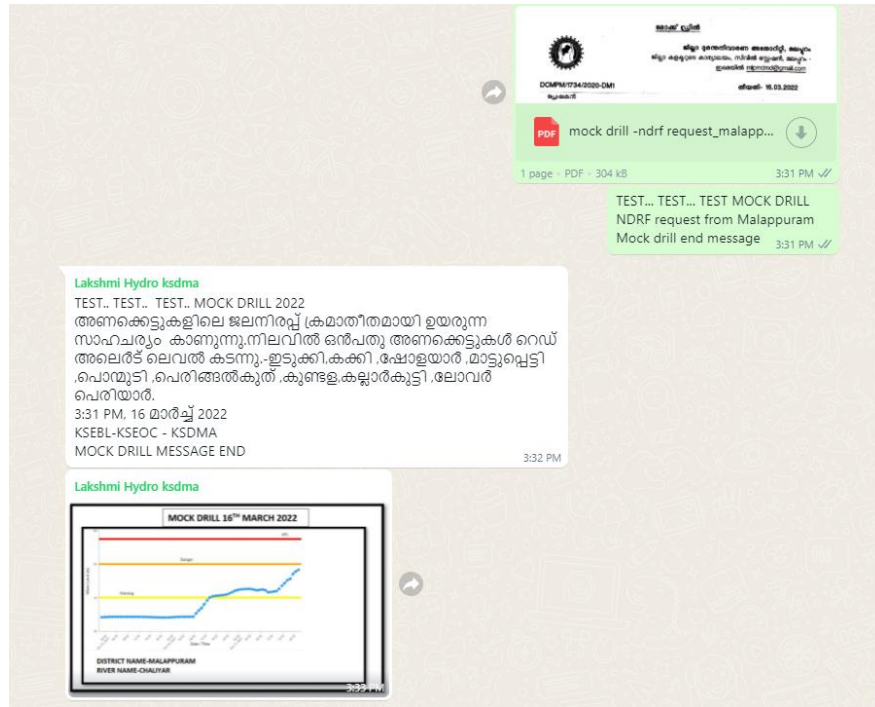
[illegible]

DDMPM/1734/2020-DM1

തീയതി- 16.03.2022

mock drill -ndrf request_malapp...

1 page · PDF · 304 kB

3:31 PM

TEST... TEST... TEST MOCK DRILL
NDRF request from Malappuram
Mock drill end message

3:31 PM

Lakshmi Hydro ksdma

TEST.. TEST.. TEST.. MOCK DRILL 2022
അണക്കെട്ടുകളിലെ ജലനിരപ്പ് ക്രമാതീതമായി ഉയരുന്ന സാഹചര്യം കാണുന്നു.നിലവിൽ ഒൻപതു അണക്കെട്ടുകൾ റെഡ് അലെർട് ലെവൽ കടന്നു.-ഇടുക്കി,കക്കി ,ഷോളയാർ ,മാട്ടുപ്പെട്ടി ,പൊന്മുടി ,പെരിങ്ങൽകുത് ,കുണ്ടള,കല്ലാർകുട്ടി ,ലോവർ പെരിയാർ.
3:31 PM, 16 മാർച്ച് 2022
KSEBL-KSEOC - KSDMA
MOCK DRILL MESSAGE END

3:32 PM

Lakshmi Hydro ksdma

MOCK DRILL $16^{TH}$ MARCH 2022

Danger

Warning

DISTRICT NAME-MALAPPURAM
RIVER NAME-CHALIYAR

3:33 PM